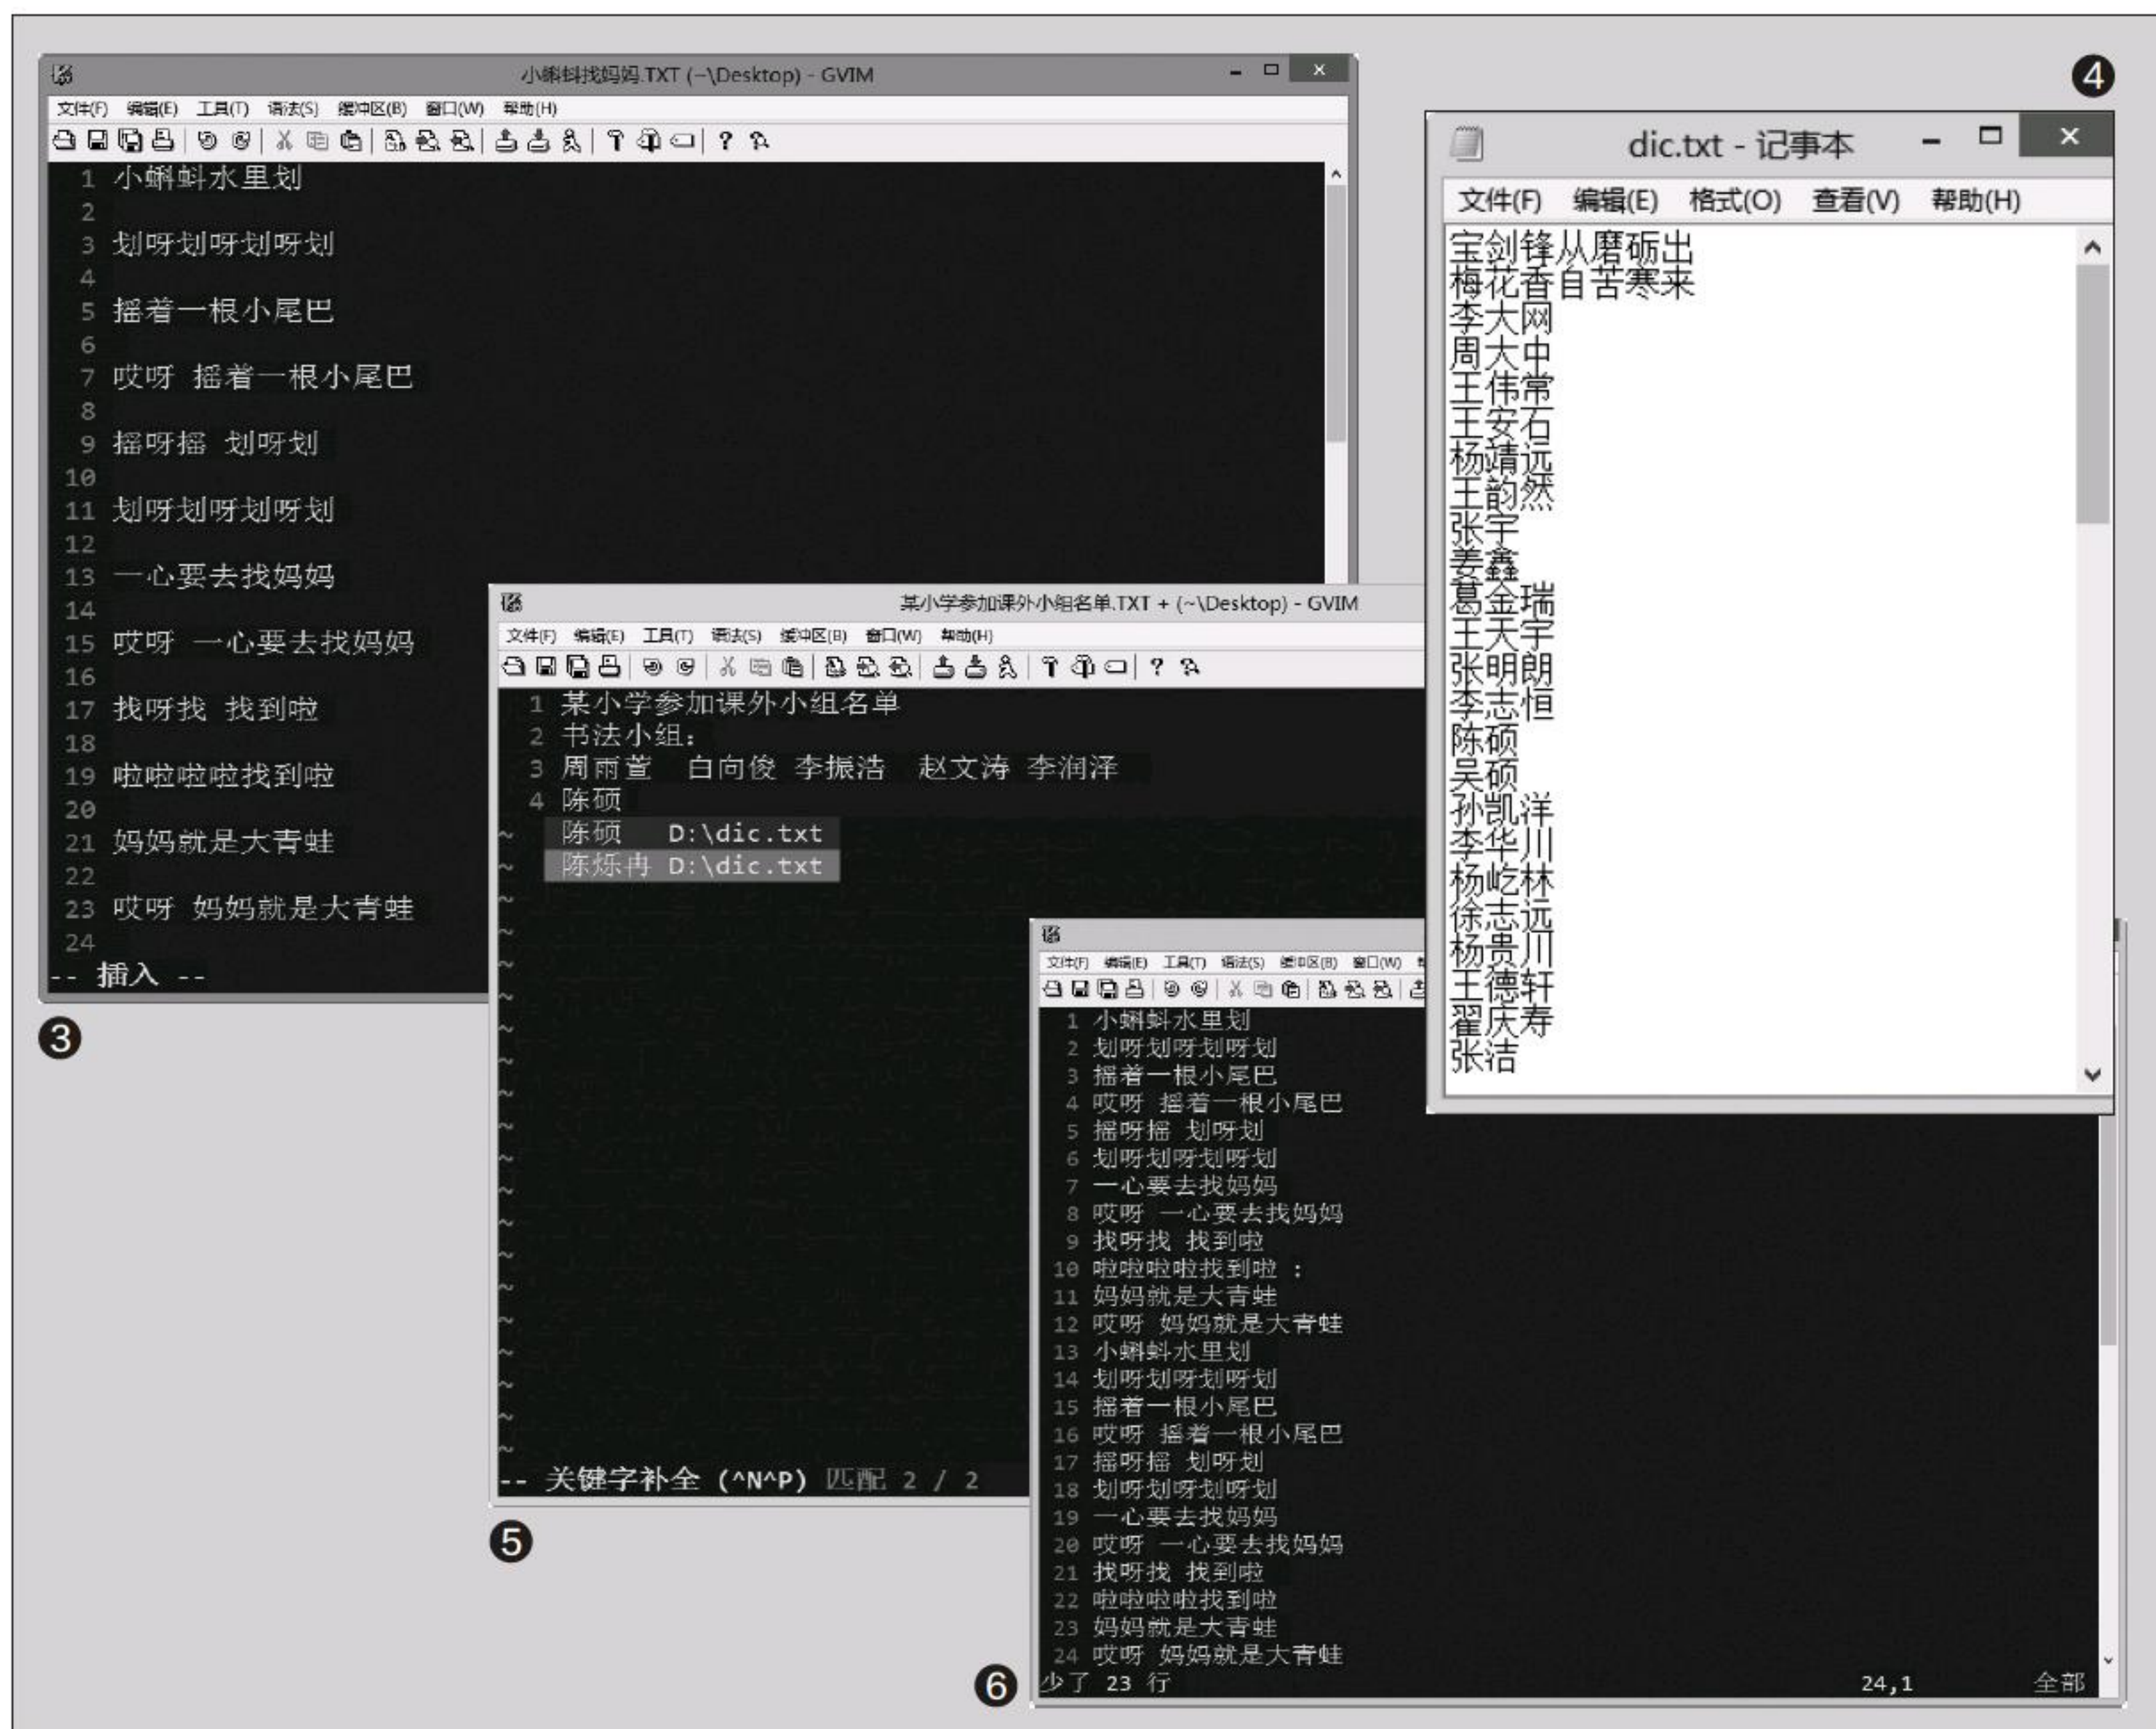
小蝌蚪找妈妈.TXT (~\Desktop) - GVIM

文件(F) 编辑(E) 工具(T) 语法(S) 缓冲区(B) 窗口(W) 帮助(H)

1 小蝌蚪水里划
2
3 划呀划呀划呀划
4
5 摇着一根小尾巴
6
7 哎呀 摇着一根小尾巴
8
9 摇呀摇 划呀划
10
11 划呀划呀划呀划
12
13 一心要去找妈妈
14
15 哎呀 一心要去找妈妈
16
17 找呀找 找到啦
18
19 啦啦啦啦找到啦
20
21 妈妈就是大青蛙
22
23 哎呀 妈妈就是大青蛙
24
-- 插入 --

❸

某小学参加课外小组名单.TXT + (~\Desktop) - GVIM

文件(F) 编辑(E) 工具(T) 语法(S) 缓冲区(B) 窗口(W) 帮助(H)

1 某小学参加课外小组名单
2 书法小组:
3 周雨萱 白向俊 李振浩 赵文涛 李润泽
4 陈硕
陈硕 D:\dic.txt
陈烁冉 D:\dic.txt
-- 关键字补全 (^N^P) 匹配 2 / 2

❺

❹

dic.txt - 记事本

文件(F) 编辑(E) 格式(O) 查看(V) 帮助(H)

宝剑锋从磨砺出
梅花香自苦寒来
李大网
周大中
王伟常
王安石
杨靖远
王韵然
张宇
姜鑫
葛金瑞
王天宇
张明朗
李志恒
陈硕
吴硕
孙凯洋
李华川
杨屹林
徐志远
杨贵川
王德轩
翟庆寿
张洁

文件(F) 编辑(E) 工具(T) 语法(S) 缓冲区(B) 窗口(W)

1 小蝌蚪水里划
2 划呀划呀划呀划
3 摇着一根小尾巴
4 哎呀 摇着一根小尾巴
5 摇呀摇 划呀划
6 划呀划呀划呀划
7 一心要去找妈妈
8 哎呀 一心要去找妈妈
9 找呀找 找到啦
10 啦啦啦啦找到啦 :
11 妈妈就是大青蛙
12 哎呀 妈妈就是大青蛙
13 小蝌蚪水里划
14 划呀划呀划呀划
15 摇着一根小尾巴
16 哎呀 摇着一根小尾巴
17 摇呀摇 划呀划
18 划呀划呀划呀划
19 一心要去找妈妈
20 哎呀 一心要去找妈妈
21 找呀找 找到啦
22 啦啦啦啦找到啦
23 妈妈就是大青蛙
24 哎呀 妈妈就是大青蛙
少了 23 行 24,1 全部

❻